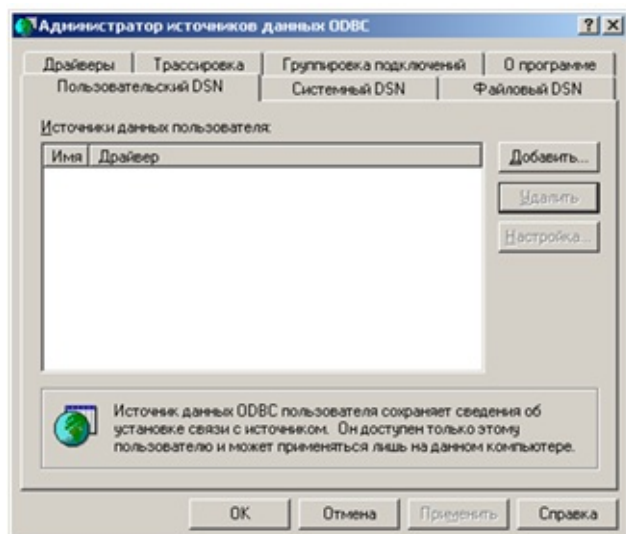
Администратор источников данных ODBC

?
X

Драйверы
Трассировка
Группировка подключений
О программе
Пользовательский DSN
Системный DSN
Файловый DSN

Источники данных пользователя:

| Имя | Драйвер |
|---|---|

Добавить...
Удалить
Настройка...

Источник данных ODBC пользователя сохраняет сведения об установке связи с источником. Он доступен только этому пользователю и может применяться лишь на данном компьютере.

OK
Отмена
Применить
Справка